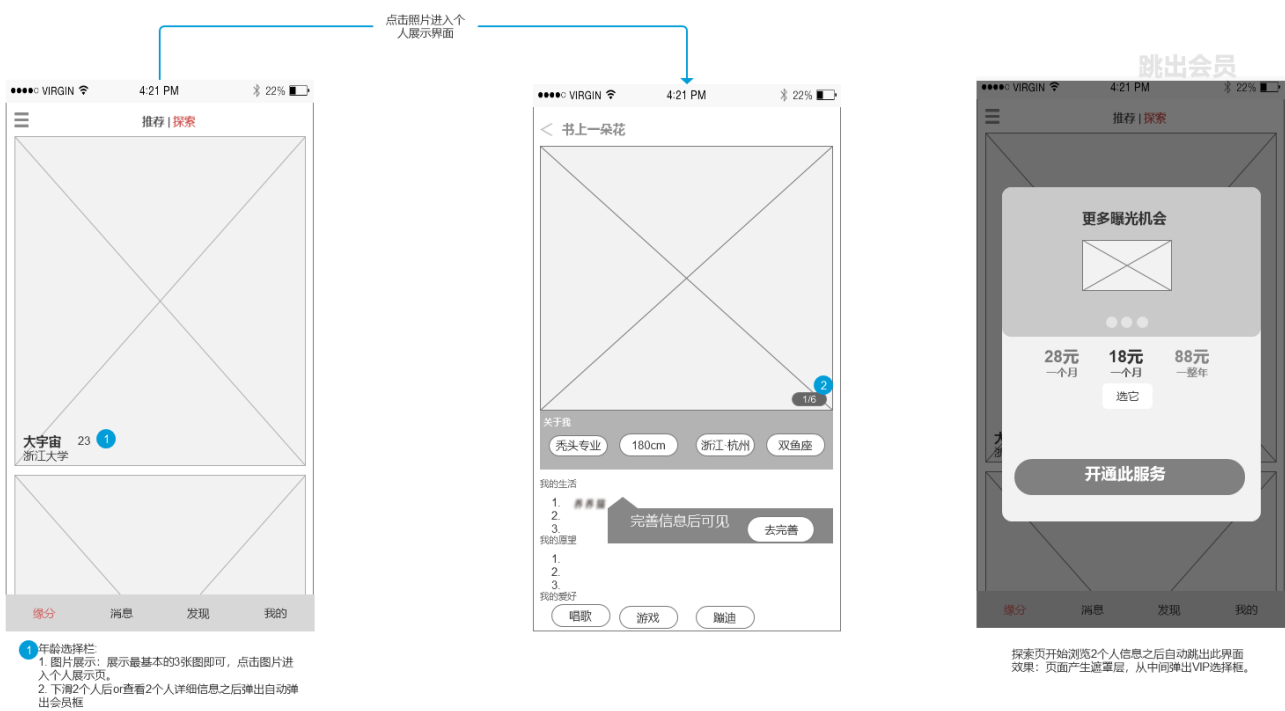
点击照片进入个人展示界面

●●●●○ VIRGIN 4:21 PM 22%

推荐 | 探索

大宇宙 23 1
浙江大学

缘分 消息 发现 我的

1 年龄选择栏
1. 图片展示：展示最基本的3张图即可，点击图片进入个人展示页。
2. 下滑2个人后or查看2个人详细信息之后弹出自动弹出会员框

●●●●○ VIRGIN 4:21 PM 22%

< 书上一朵花

2
1/6

关于我
秃头专业 180cm 浙江·杭州 双鱼座

我的生活
1. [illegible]
2.
3.
我的愿望
1.
2.
3.
我的爱好

完善信息后可见 去完善

唱歌 游戏 蹦迪

跳出会员

●●●●○ VIRGIN 4:21 PM 22%

推荐 | 探索

更多曝光机会

28元 一个月
18元 一个月
88元 一整年

选它

开通此服务

缘分 消息 发现 我的

探索页开始浏览2个人信息之后自动跳出此界面
效果：页面产生遮罩层，从中间弹出VIP选择框。